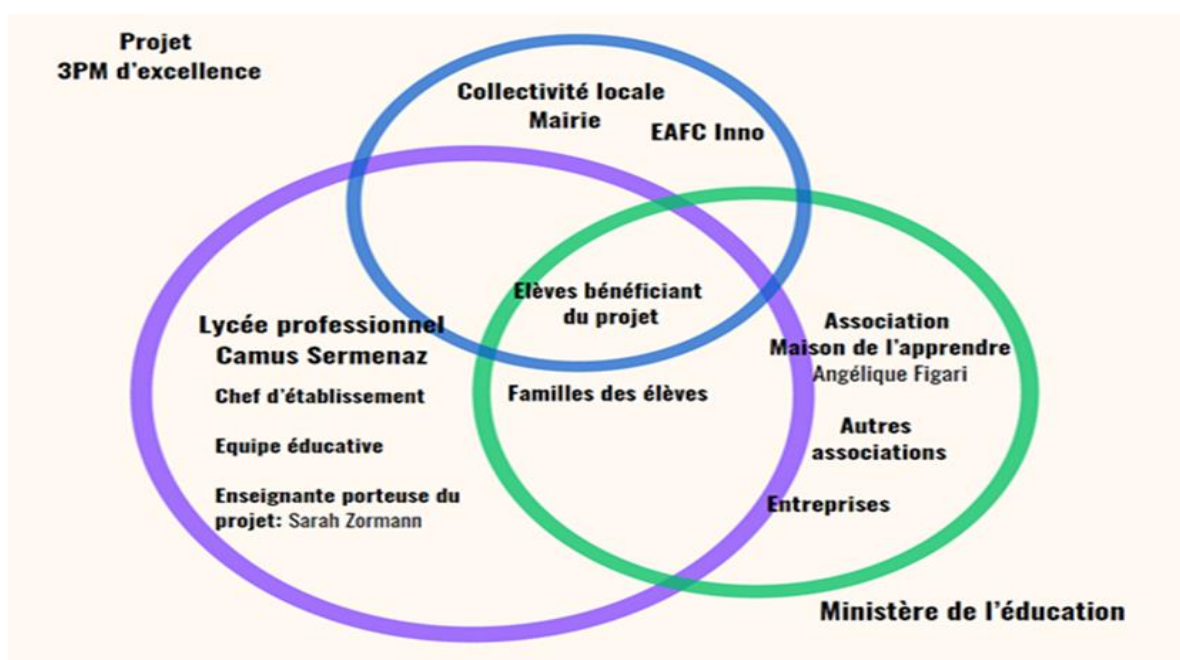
Projet
3PM d'excellence

Collectivité locale
Mairie

EAFC Inno

Elèves bénéficiant du projet

Lycée professionnel
Camus Sermenaz

Chef d'établissement

Equipe éducative

Enseignante porteuse du projet: Sarah Zormann

Familles des élèves

Association
Maison de l'apprendre
Angélique Figari

Autres associations

Entreprises

Ministère de l'éducation